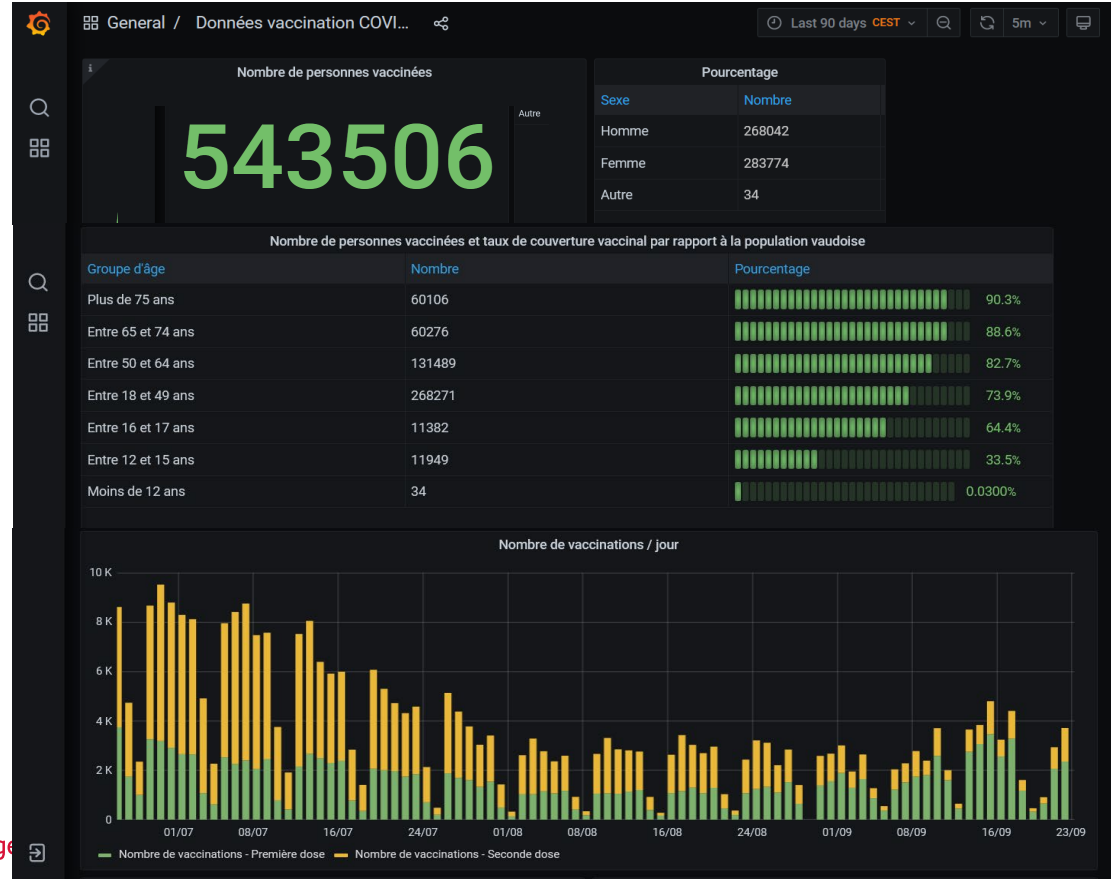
General / Données vaccination COVI...

Last 90 days CEST

5m

Nombre de personnes vaccinées

543506

Autre

Pourcentage

| Sexe | Nombre |
|---|---|
| Homme | 268042 |
| Femme | 283774 |
| Autre | 34 |

Nombre de personnes vaccinées et taux de couverture vaccinal par rapport à la population vaudoise

| Groupe d'âge | Nombre | Pourcentage |
|---|---|---|
| Plus de 75 ans | 60106 | 90.3% |
| Entre 65 et 74 ans | 60276 | 88.6% |
| Entre 50 et 64 ans | 131489 | 82.7% |
| Entre 18 et 49 ans | 268271 | 73.9% |
| Entre 16 et 17 ans | 11382 | 64.4% |
| Entre 12 et 15 ans | 11949 | 33.5% |
| Moins de 12 ans | 34 | 0.0300% |

Nombre de vaccinations / jour

10 K
8 K
6 K
4 K
2 K
0

01/07 08/07 16/07 24/07 01/08 08/08 16/08 24/08 01/09 08/09 16/09 23/09

Nombre de vaccinations - Première dose
Nombre de vaccinations - Seconde dose